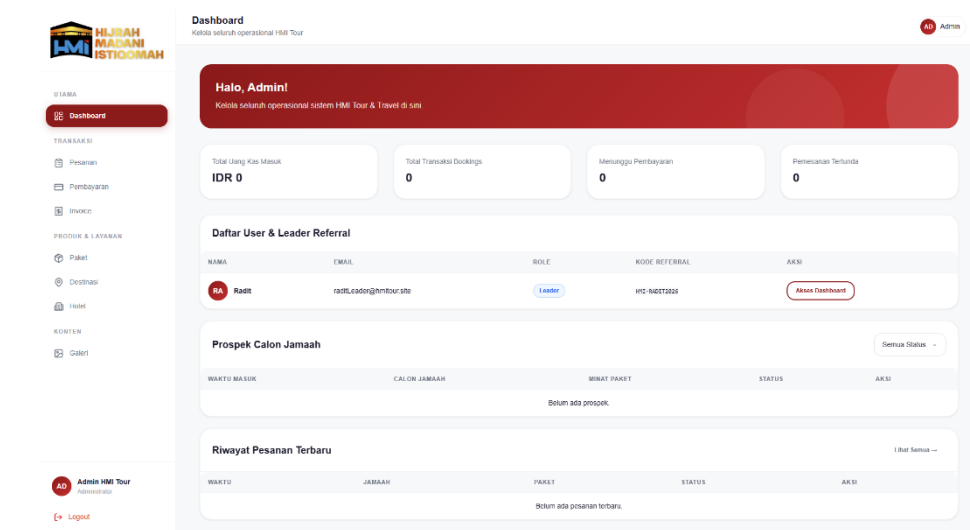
HIJRAH MADANI ISTIQOMAH

HMI

UTAMA

Dashboard

TRANSAKSI

Pesanan

Pembayaran

Invoice

PRODUK & LAYANAN

Paket

Destinasi

Hotel

KONTEN

Galeri

AD Admin HMI Tour
Administrator

Logout

Dashboard
Kelola seluruh operasional HMI Tour

AD Admin

Halo, Admin!
Kelola seluruh operasional sistem HMI Tour & Travel di sini

Total Uang Kas Masuk
IDR 0

Total Transaksi Bookings
0

Menunggu Pembayaran
0

Pemesanan Tertunda
0

Daftar User & Leader Referral

| NAMA | EMAIL | ROLE | KODE REFERRAL | AKSI |
|---|---|---|---|---|
| RA Radit | raditLeader@hmitour.site | Leader | HTZ-INDST2026 | Akses Dashboard |

Prospek Calon Jamaah

Semua Status

| WAKTU MASUK | CALON JAMAAH | MINAT PAKET | STATUS | AKSI |
|---|---|---|---|---|
| Belum ada prospek. | | | | |

Riwayat Pesanan Terbaru

Lihat Semua →

| WAKTU | JAMAAH | PAKET | STATUS | AKSI |
|---|---|---|---|---|
| Belum ada pesanan terbaru. | | | | |